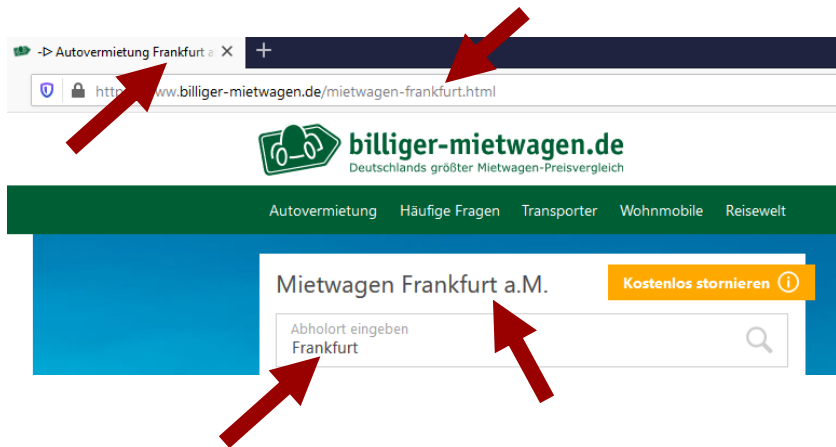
-▷ Autovermietung Frankfurt a

+

http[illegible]www.billiger-mietwagen.de/mietwagen-frankfurt.html

billiger-mietwagen.de
Deutschlands größter Mietwagen-Preisvergleich

Autovermietung Häufige Fragen Transporter Wohnmobile Reisewelt

Mietwagen Frankfurt a.M.

Kostenlos stornieren ⓘ

Abholort eingeben
Frankfurt